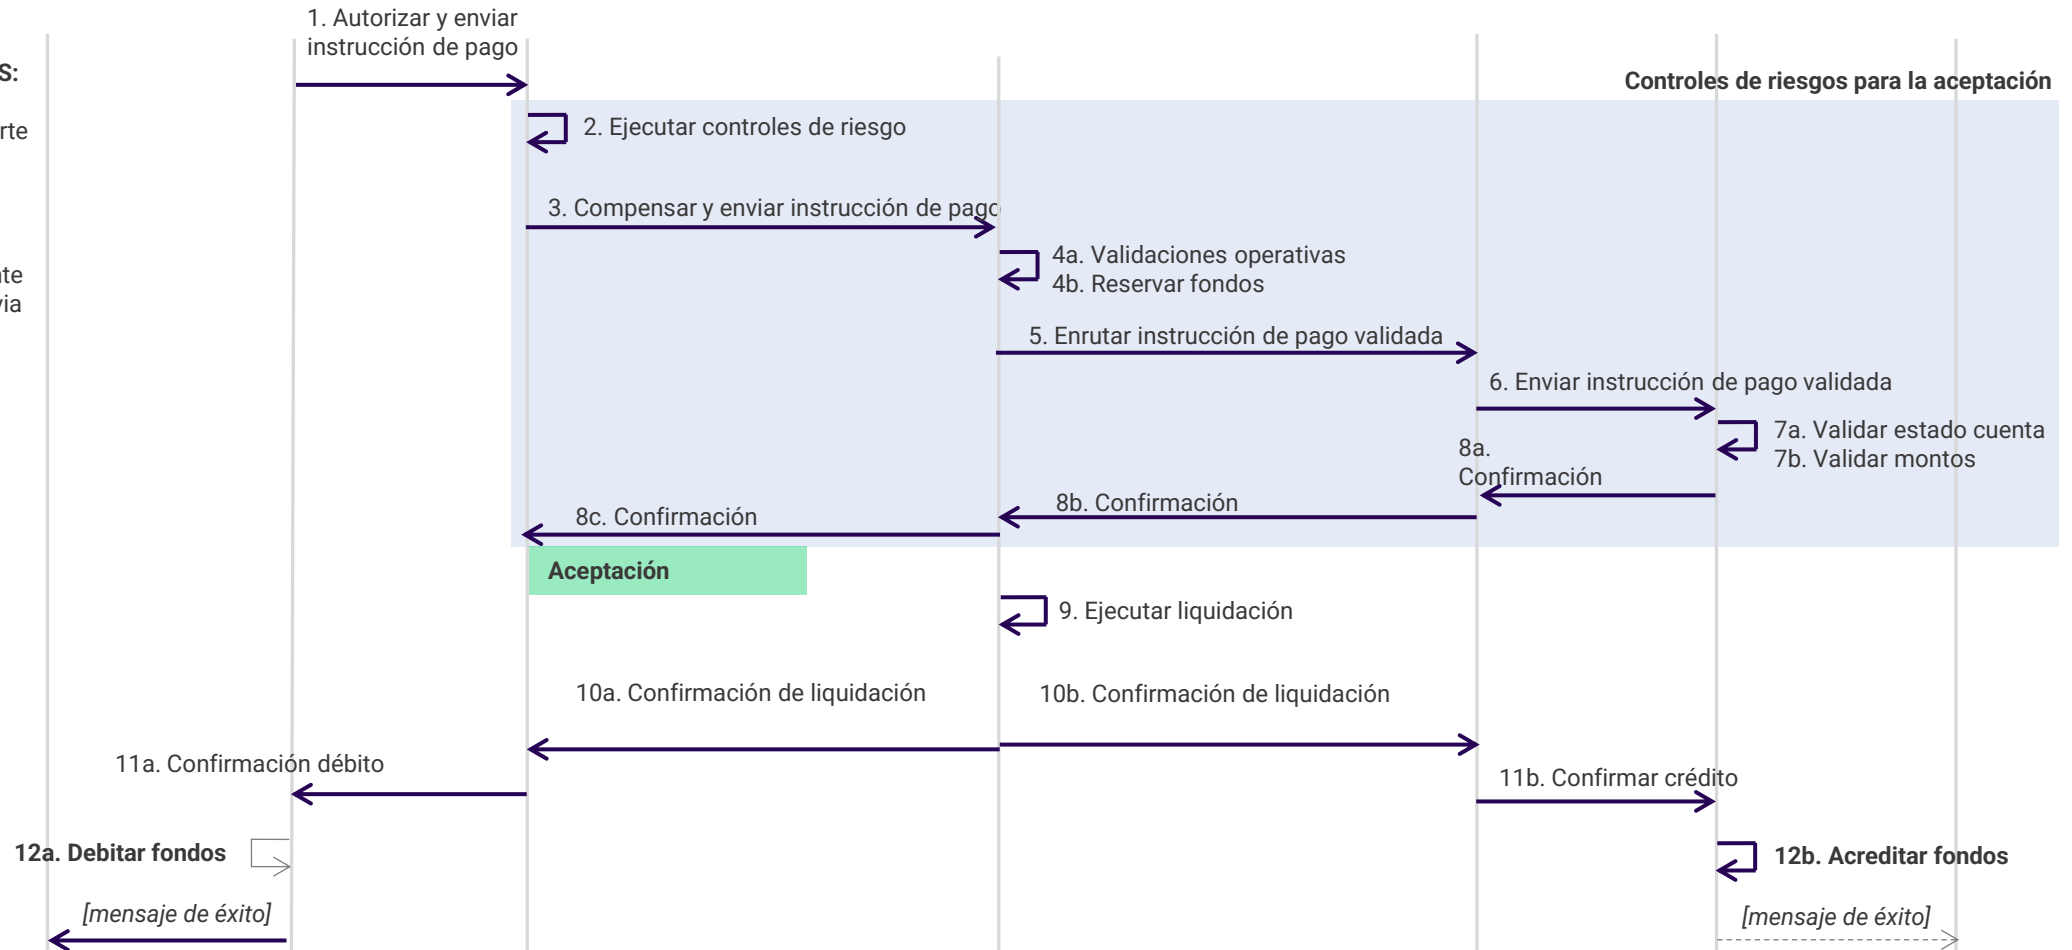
1. Autorizar y enviar instrucción de pago

s:

Controles de riesgos para la aceptación

rte

2. Ejecutar controles de riesgo

3. Compensar y enviar instrucción de pag

nte
via

4a. Validaciones operativas
4b. Reservar fondos

5. Enrutar instrucción de pago validada

6. Enviar instrucción de pago validada

7a. Validar estado cuenta
7b. Validar montos

8a. Confirmación

8b. Confirmación

8c. Confirmación

Aceptación

9. Ejecutar liquidación

10a. Confirmación de liquidación

10b. Confirmación de liquidación

11a. Confirmación débito

11b. Confirmar crédito

12a. Debitar fondos

12b. Acreditar fondos

[mensaje de éxito]

[mensaje de éxito]